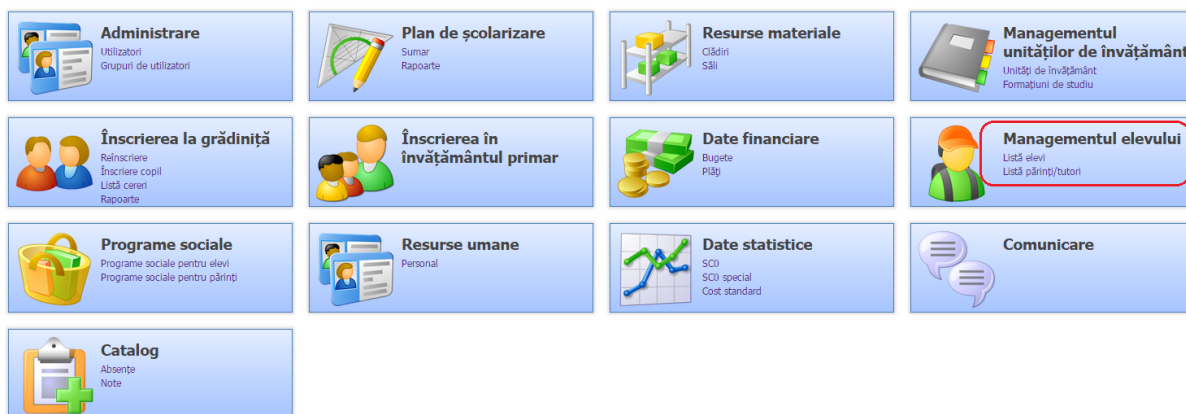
Administrare
Utilizatori
Grupuri de utilizatori

Plan de școlarizare
Sumar
Rapoarte

Resurse materiale
Clădiri
Săli

Managementul unităților de învățământ
Unități de învățământ
Formațiuni de studiu

Înscrierea la grădiniță
Reînscriere
Înscriere copil
Listă cereri
Rapoarte

Înscrierea în învățământul primar

Date financiare
Bugete
Plăți

Managementul elevului
Listă elevi
Listă părinți/tutori

Programe sociale
Programe sociale pentru elevi
Programe sociale pentru părinți

Resurse umane
Personal

Date statistice
SC0
SC0 special
Cost standard

Comunicare

Catalog
Absențe
Note